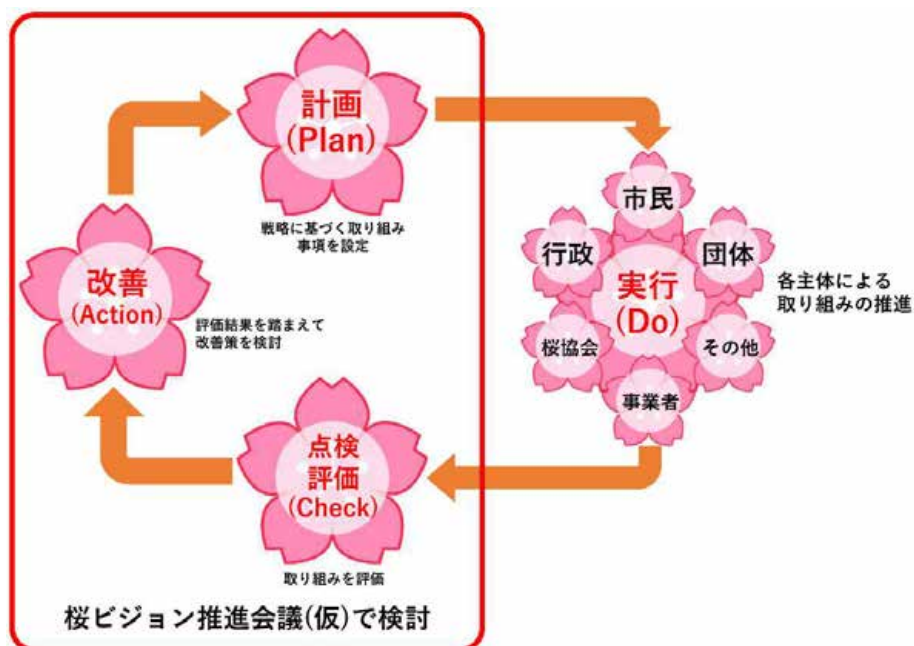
計画
(Plan)

戦略に基づく取り組み事項を設定

市民

行政

団体

実行
(Do)

各主体による取り組みの推進

桜協会

その他

事業者

改善
(Action)

評価結果を踏まえて改善策を検討

点検
評価
(Check)

取り組みを評価

桜ビジョン推進会議(仮)で検討